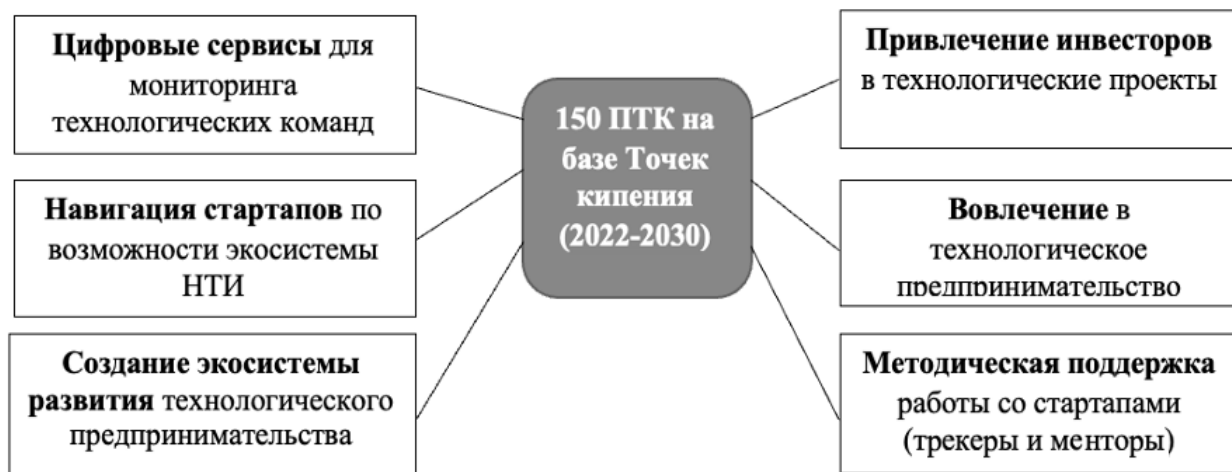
150 ПТК на базе Точек кипения (2022-2030)

Цифровые сервисы для мониторинга технологических команд

Навигация стартапов по возможности экосистемы НТИ

Создание экосистемы развития технологического предпринимательства

Привлечение инвесторов в технологические проекты

Вовлечение в технологическое предпринимательство

Методическая поддержка работы со стартапами (трекеры и менторы)